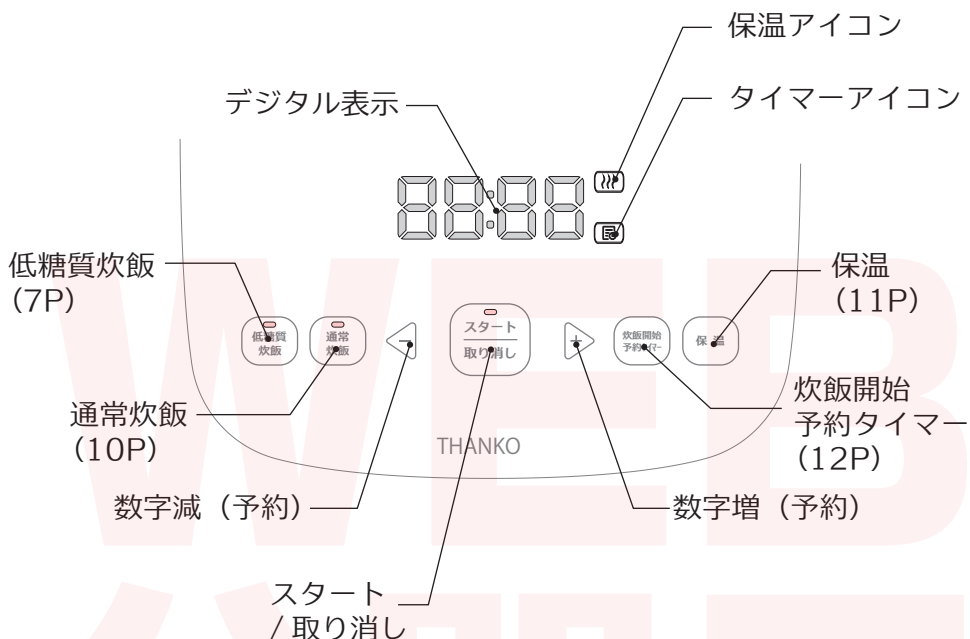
保温アイコン

タイマーアイコン

デジタル表示

88:88

低糖質炊飯
(7P)

保温
(11P)

低糖質
炊飯

通常
炊飯

スタート
取り消し

炊飯開始
予約タイマー

保 温

通常炊飯
(10P)

炊飯開始
予約タイマー
(12P)

THANKO

数字減（予約）

数字増（予約）

スタート
/ 取り消し

WEB